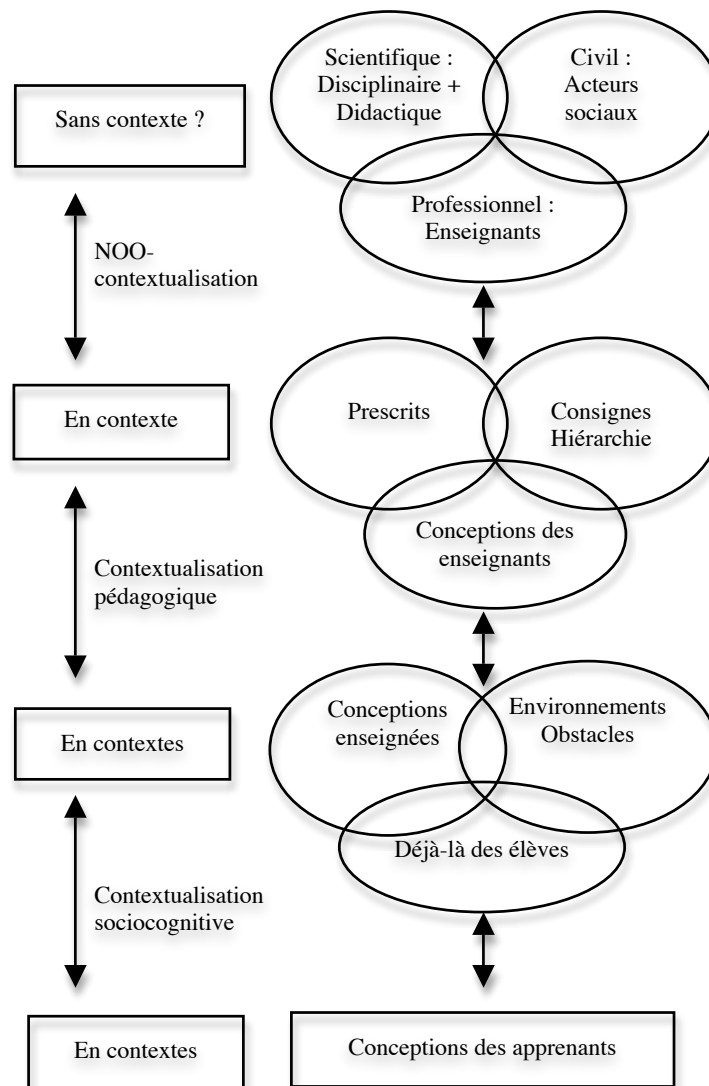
Sans contexte ?

NOO-contextualisation

En contexte

Contextualisation pédagogique

En contextes

Contextualisation sociocognitive

En contextes

Scientifique : Disciplinaire + Didactique

Civil : Acteurs sociaux

Professionnel : Enseignants

Prescrits

Consignes Hiérarchie

Conceptions des enseignants

Conceptions enseignées

Environnements Obstacles

Déjà-là des élèves

Conceptions des apprenants